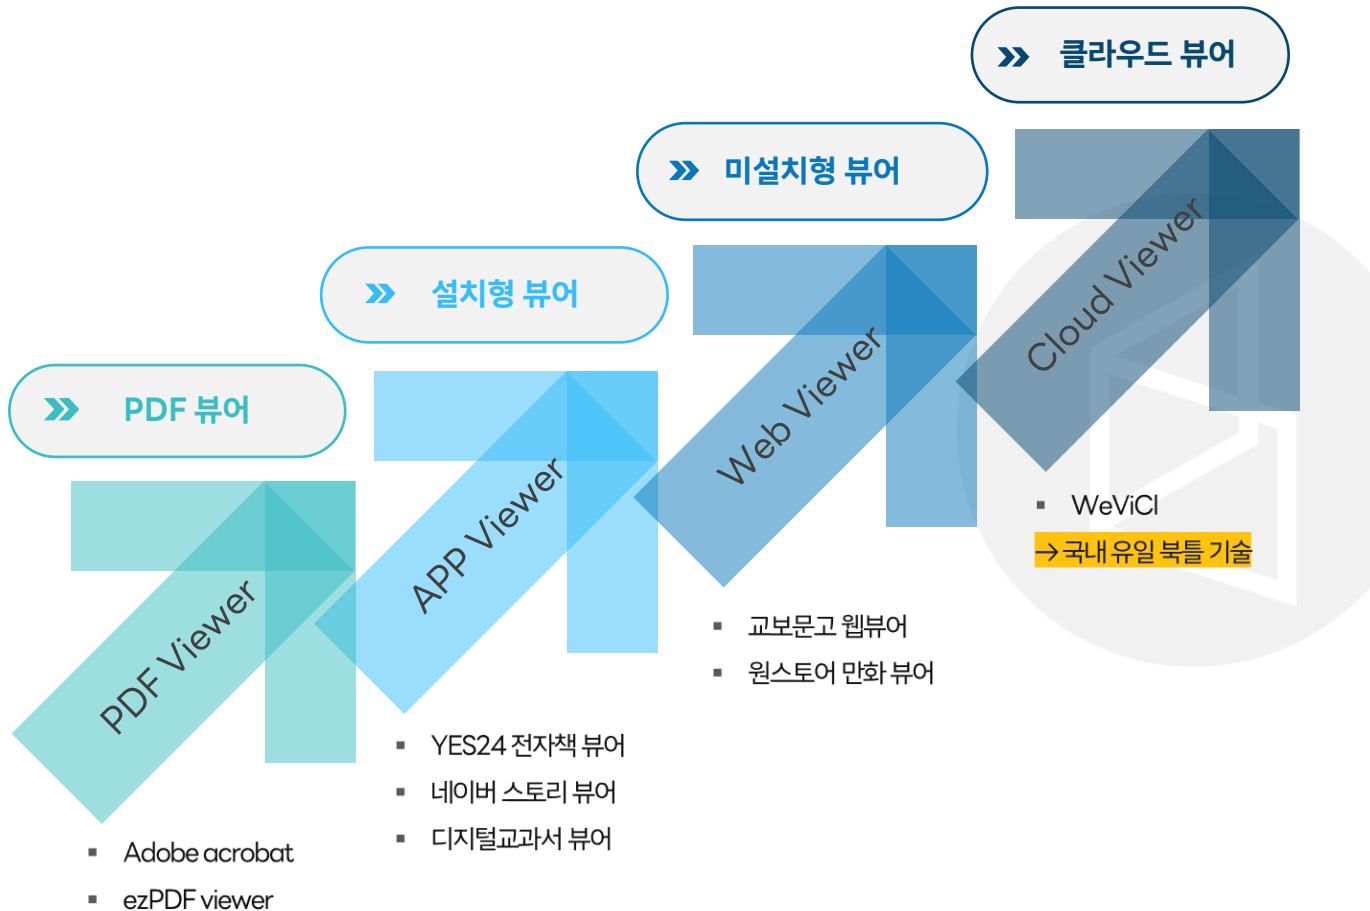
» 클라우드 뷰어

» 미설치형 뷰어

» 설치형 뷰어

» PDF 뷰어

Cloud Viewer

Web Viewer

APP Viewer

PDF Viewer

▪ WeViCl
→국내 유일 북틀 기술

▪ 교보문고 웹뷰어
▪ 원스토어 만화 뷰어

▪ YES24 전자책 뷰어
▪ 네이버 스토리 뷰어
▪ 디지털교과서 뷰어

▪ Adobe acrobat
▪ ezPDF viewer